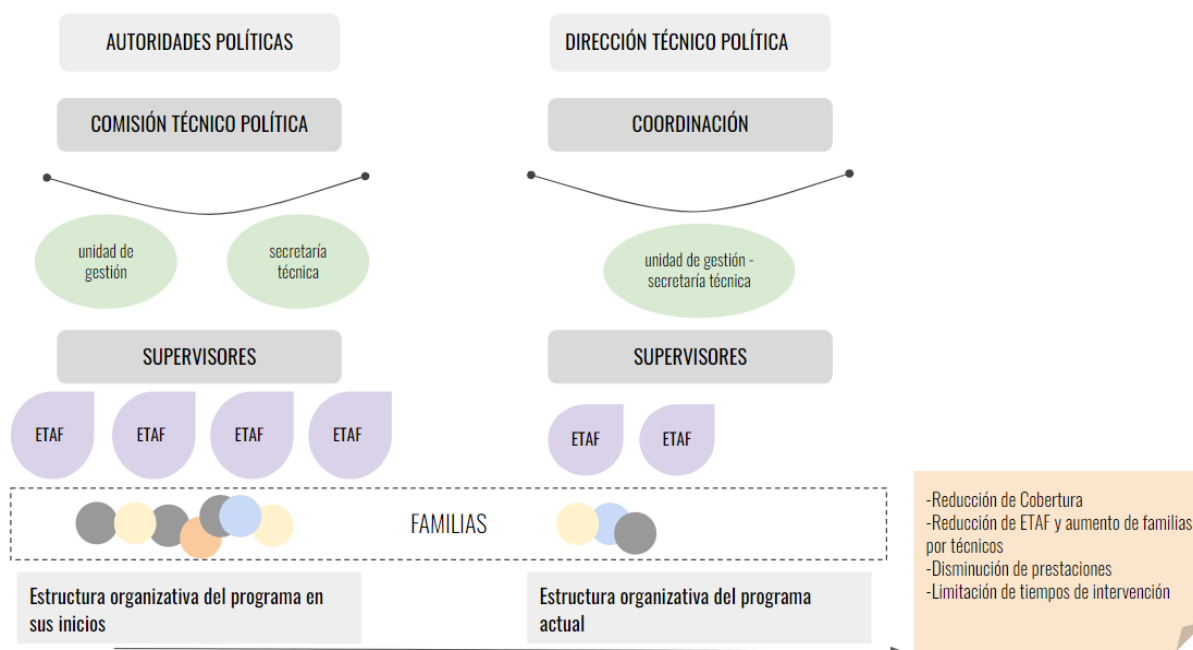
AUTORIDADES POLÍTICAS

COMISIÓN TÉCNICO POLÍTICA

unidad de gestión

secretaría técnica

SUPERVISORES

ETAF

ETAF

ETAF

ETAF

DIRECCIÓN TÉCNICO POLÍTICA

COORDINACIÓN

unidad de gestión - secretaría técnica

SUPERVISORES

ETAF

ETAF

FAMILIAS

Estructura organizativa del programa en sus inicios

Estructura organizativa del programa actual

-Reducción de Cobertura
-Reducción de ETAF y aumento de familias por técnicos
-Disminución de prestaciones
-Limitación de tiempos de intervención